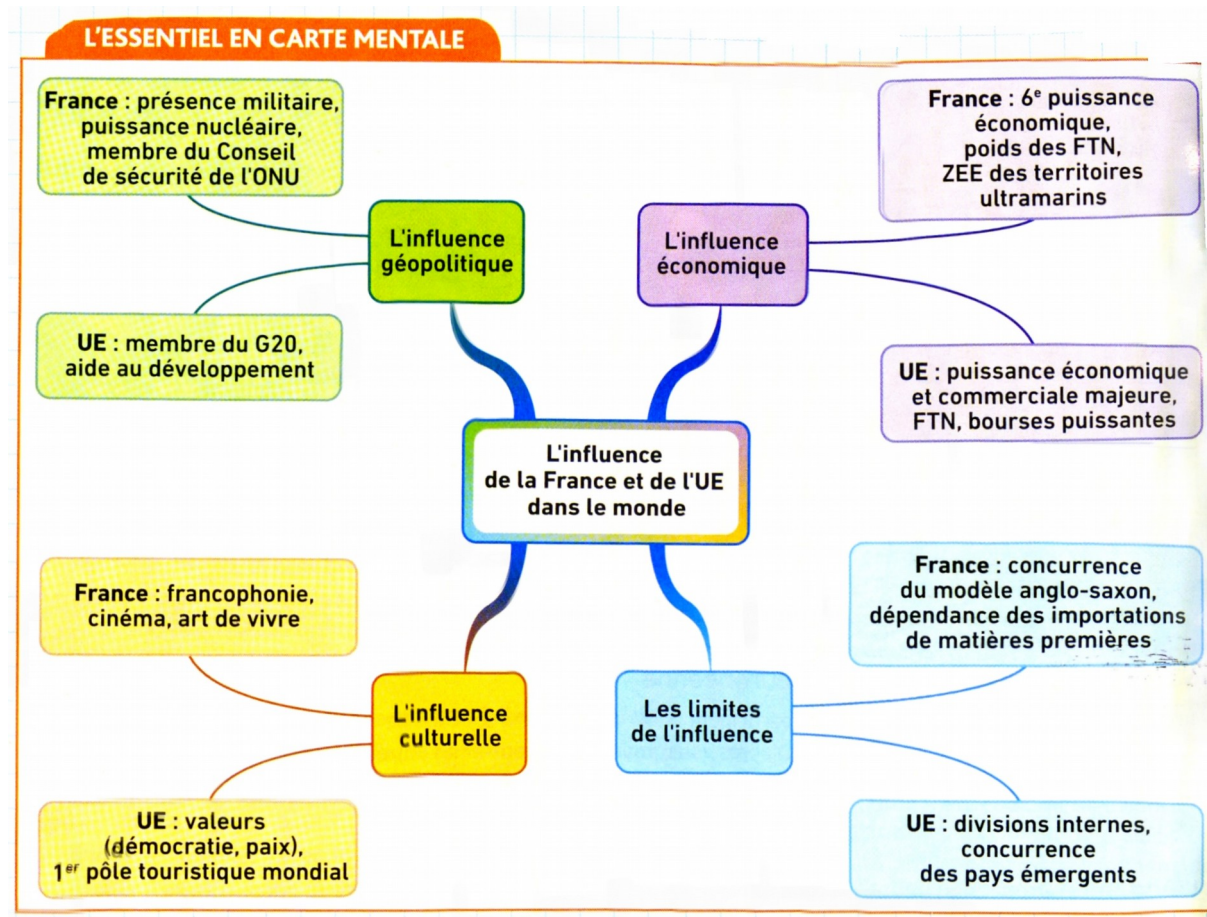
L'ESSENTIEL EN CARTE MENTALE

France : présence militaire, puissance nucléaire, membre du Conseil de sécurité de l'ONU

L'influence géopolitique

UE : membre du G20, aide au développement

France : 6$^{e}$ puissance économique, poids des FTN, ZEE des territoires ultramarins

L'influence économique

UE : puissance économique et commerciale majeure, FTN, bourses puissantes

L'influence de la France et de l'UE dans le monde

France : francophonie, cinéma, art de vivre

L'influence culturelle

UE : valeurs (démocratie, paix), 1$^{er}$ pôle touristique mondial

France : concurrence du modèle anglo-saxon, dépendance des importations de matières premières

Les limites de l'influence

UE : divisions internes, concurrence des pays émergents